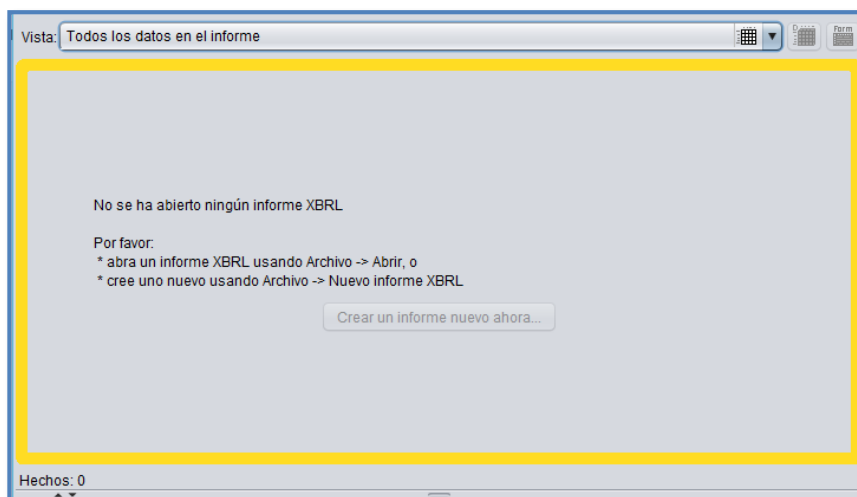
Vista: Todos los datos en el informe

Form

No se ha abierto ningún informe XBRL

Por favor:
* abra un informe XBRL usando Archivo -> Abrir, o
* cree uno nuevo usando Archivo -> Nuevo informe XBRL

Crear un informe nuevo ahora...

Hechos: 0